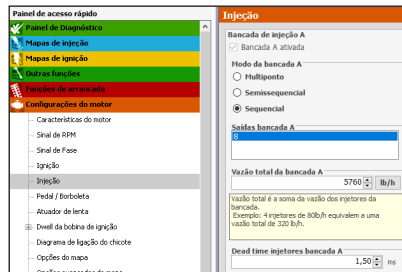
Painel de acesso rápido
Painel de Diagnóstico
Mapas de injeção
Mapas de ignição
Outras funções
Funções de arrancada
Configurações do motor
Características do motor
Sinal de RPM
Sinal de Fase
Ignição
Injeção
Pedal / Borboleta
Atuador de lenta
Dwell da bobina de ignição
Diagrama de ligação do chicote
Opções do mapa
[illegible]

Injeção
Bancada de injeção A
Bancada A ativada
Modo da bancada A
Multiponto
Semissequencial
Sequencial
Saídas bancada A
8
Vazão total da bancada A
5760
lb/h
Vazão total é a soma da vazão dos injetores da bancada.
Exemplo: 4 injetores de 80lb/h equivalem a uma vazão total de 320 lb/h.
Dead time injetores bancada A
1,50
ms